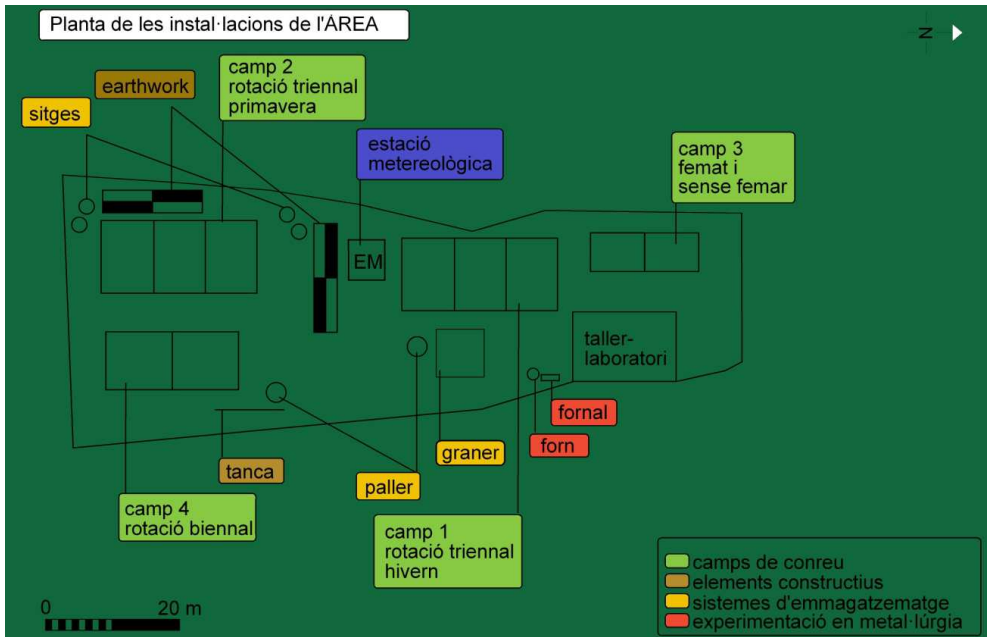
Planta de les instal·lacions de l'ÀREA

N

earthwork

camp 2
rotació triennal
primavera

sitges

estació
metereològica

camp 3
femat i
sense femar

EM

taller-
laboratori

fornal

forn

graner

tanca

paller

camp 4
rotació biennal

camp 1
rotació triennal
hivern

0

20 m

camps de conreu
elements constructius
sistemes d'emmagatzematge
experimentació en metal·lúrgia